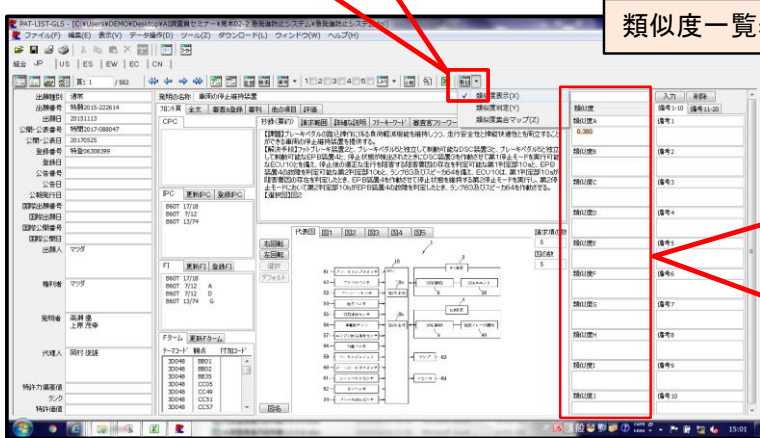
類似度一覧

PAT-LIST-GLS - [C:¥Users¥DEMO¥Desktop¥AI調査員セミナー¥見本02-2 急発進防止システム¥急発進防止システム]

ファイル(F) 編集(E) 表示(V) データ操作(D) ツール(Z) ダウンロード(L) ウィンドウ(W) ヘルプ(H)

統合 JP US ES EW EC CN

1 / 582

類似度表示(X)
類似度判定(Y)
類似度集合マップ(Z)

| 出願種別 | 通常 |
|---|---|
| 出願番号 | 特願2015-222614 |
| 出願日 | 20151113 |
| 公開・公表番号 | 特開2017-088047 |
| 公開・公表日 | 20170525 |
| 登録番号 | 特許06308399 |
| 登録日 | |
| 公告番号 | |
| 公告日 | |
| 公報発行日 | |
| 国際出願番号 | |
| 国際出願日 | |
| 国際公開番号 | |
| 国際公開日 | |
| 出願人 | マツダ |
| 権利者 | マツダ |
| 発明者 | 高井 優 上原 尚幸 |
| 代理人 | 岡村 俊雄 |
| 特許分類審査 | |
| ランク | |
| 特許評価 | |

発明の名称: 車両の停止維持装置

フロント頁 全文 審査&登録 審判 他の情報 評価

抄録(要約) 請求範囲 詳細な説明 フリーワード 審査官フリーワード

CPC

【課題】ブレーキペダルの踏込操作による車両停止状態を維持しつつ、走行安全性と操縦快適性を両立することができる車両の停止維持装置を提供する。
【解決手段】フットブレーキ装置2と、ブレーキペダル5と独立して制動可能なDSC装置3と、ブレーキペダル5と独立して制動可能EPB装置4と、停止状態判定された DSC装置3を制動させて第1停止モードを実行可能ECU10とを備え、停止状態の車両が登坂路で、第1停止モードの解除条件成立時、ECU10は、EPB装置4を制動させる第2停止モードを実行する。ECU10は、EPB装置10がEPB装置4の故障を判定したとき、EPB装置4の制動状態で停止状態を維持する第2停止モードを実行し、第2停止モードにおいて第2停止部10がEPB装置4を作動させる。
【選択図】図2

IPC 更新IPC 登録IPC
B60T 17/18
B60T 7/12
B60T 13/74

FI 更新FI 登録FI
B60T 17/18
B60T 7/12 A
B60T 7/12 D
B60T 13/74 G

Fターム 更新Fターム
テーマコード 観点 付加コード
3D048 BB01
3D048 BB02
3D048 BB35
3D048 CC05
3D048 CC49
3D048 CC51
3D048 CC57

代表図 図1 図2 図3 図4 図5
請求項の数 5
図の数 5

右回転 左回転 反転 拡大 図面

入力 削除
備考1-10 備考11-20
類似度 備考1
類似度A 0.300
類似度B 備考2
類似度C 備考3
類似度D 備考4
類似度E 備考5
類似度F 備考6
類似度G 備考7
類似度H 備考8
類似度I 備考9
類似度J 備考10

15:01